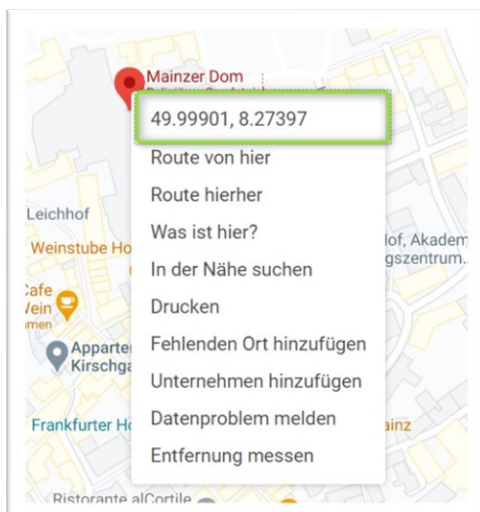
Mainzer Dom
49.99901, 8.27397
Route von hier
Route hierher
Was ist hier?
In der Nähe suchen
Drucken
Fehlenden Ort hinzufügen
Unternehmen hinzufügen
Datenproblem melden
Entfernung messen

Leichhof
Weinstube Ho
Cafe
Vein
men
Apparte
Kirschga
Frankfurter Ho
Ristorante alCortile
lof, Akadem
gszentrum.
ainz